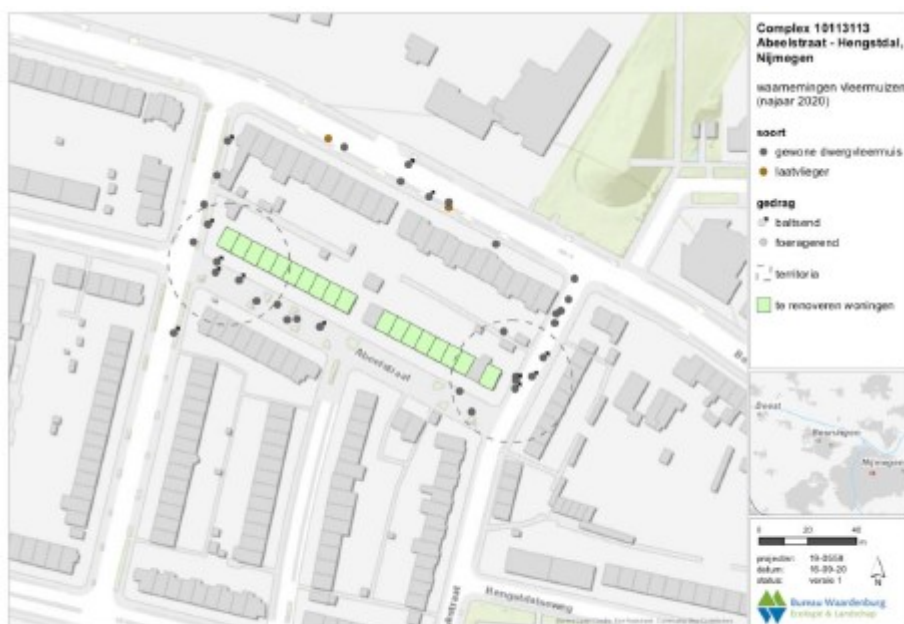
Complex 10113113
Abeelstraat - Hengstdal, Nijmegen

waarnemingen vleermuizen (najaar 2020)

soort
gewone dwergvleermuis
laatvlieger

gedrag
baltsend
foeragerend
territoria
te renoveren woningen

Beest
Beuningen
Nijmegen

0 20 40 m

projectnr: 19-0558
datum: 16-09-20
status: versie 1

N

Bureau Waardenburg
Ecologie & Landschap

Abeelstraat
Hengstdalseweg
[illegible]straat
Be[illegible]
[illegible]